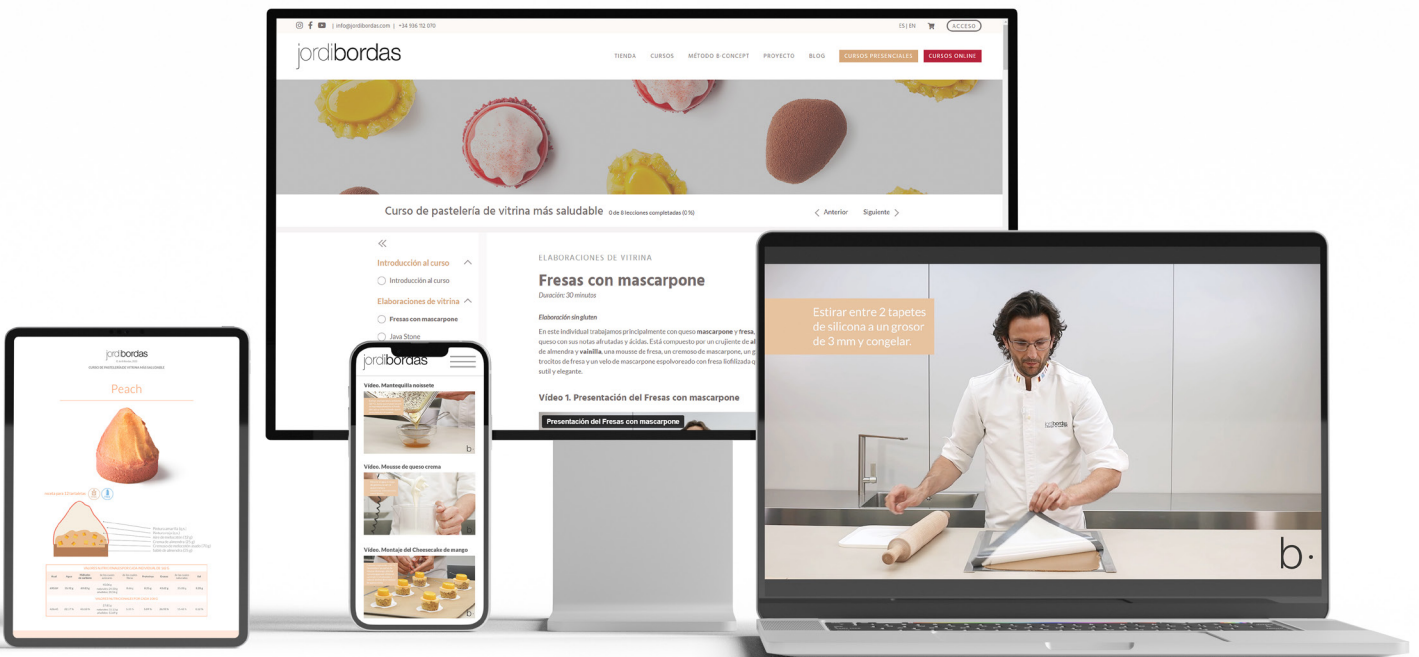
| info@jordibordas.com | +34 936 72 070

ES | EN

ACCESO

jordibordas

TIENDA CURSOS MÉTODO B-CONCEPT PROYECTO BLOG CURSOS PRESENCIALES CURSOS ONLINE

Curso de pastelería de vitrina más saludable 0 de 8 lecciones completadas (0 %)

Anterior Siguiente

Introducción al curso

Introducción al curso

Elaboraciones de vitrina

Fresas con mascarpone

Java Stone

ELABORACIONES DE VITRINA

Fresas con mascarpone

Duración: 30 minutos

Elaboración sin gluten

En este individual trabajamos principalmente con queso mascarpone y fresa, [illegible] queso con sus notas afrutadas y ácidas. Está compuesto por un crujiente de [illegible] de almendra y vainilla, una mousse de fresa, un cremoso de mascarpone, un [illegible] trocitos de fresa y un velo de mascarpone espolvoreado con fresa liofilizada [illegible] sutil y elegante.

Vídeo 1. Presentación del Fresas con mascarpone

Presentación del Fresas con mascarpone

jordibordas

Peach

jordibordas

Vídeo. Mantequilla noisette

Vídeo. Mousse de queso crema

Vídeo. Montaje del Cheesecake de mango

Estirar entre 2 tapetes de silicona a un grosor de 3 mm y congelar.

b·